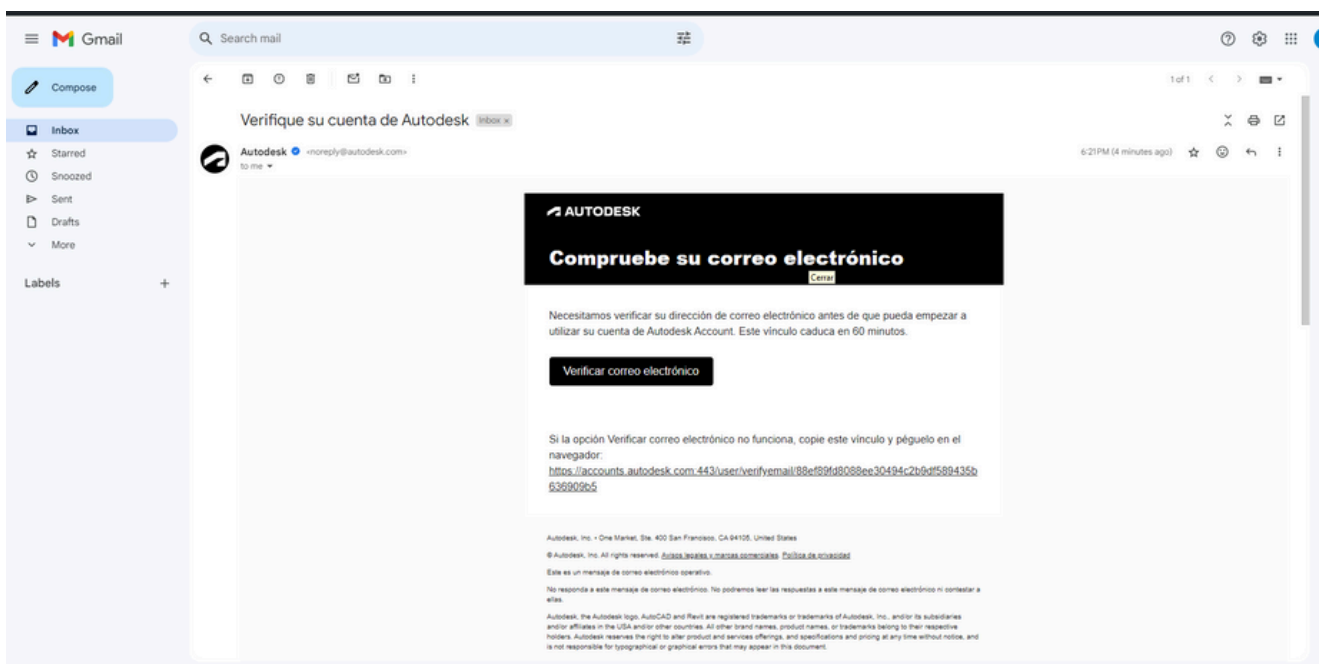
Gmail

Search mail

Compose

Inbox
Starred
Snoozed
Sent
Drafts
More

Labels +

1 of 1

Verifique su cuenta de Autodesk Inbox ×

Autodesk <noreply@autodesk.com>
to me

6:21PM (4 minutes ago)

AUTODESK

Compruebe su correo electrónico

Cerrar

Necesitamos verificar su dirección de correo electrónico antes de que pueda empezar a utilizar su cuenta de Autodesk Account. Este vínculo caduca en 60 minutos.

Verificar correo electrónico

Si la opción Verificar correo electrónico no funciona, copie este vínculo y péguelo en el navegador:
https://accounts.autodesk.com:443/user/verifyemail/88ef89fd8088ee30494c2b9df589435b636909b5

Autodesk, Inc. • One Market, Ste. 400 San Francisco, CA 94105, United States

© Autodesk, Inc. All rights reserved. Avisos legales y marcas comerciales. Política de privacidad

Este es un mensaje de correo electrónico operativo.

No responda a este mensaje de correo electrónico. No podremos leer las respuestas a este mensaje de correo electrónico ni contestar a ellas.

Autodesk, the Autodesk logo, AutoCAD and Revit are registered trademarks or trademarks of Autodesk, Inc., and/or its subsidiaries and/or affiliates in the USA and/or other countries. All other brand names, product names, or trademarks belong to their respective holders. Autodesk reserves the right to alter product and services offerings, and specifications and pricing at any time without notice, and is not responsible for typographical or graphical errors that may appear in this document.